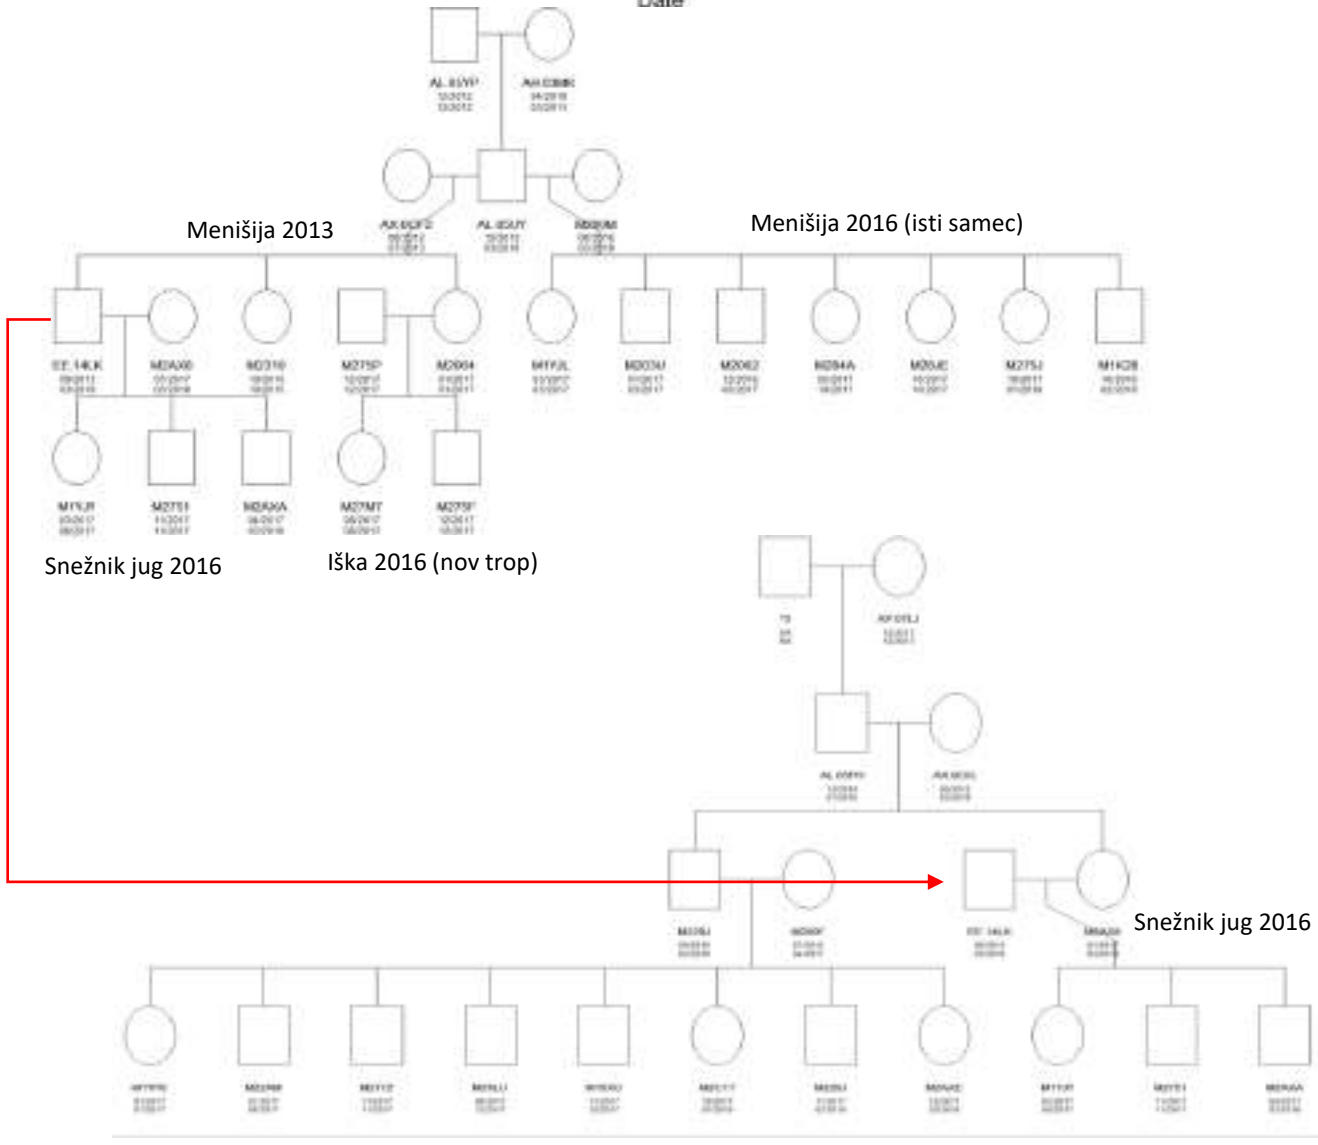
Date

AL.85YP
12/2012
12/2012

AH.03MK
04/2016
03/2016

AK.6GF2
09/2012
07/2013

AL.6GUY
10/2012
03/2016

M0IUM
09/2016
02/2016

Menišija 2013

Menišija 2016 (isti samec)

EE.14LK
09/2012
03/2018

M2AX0
03/2017
02/2018

M2310
10/2016
10/2016

M275P
12/2017
12/2017

M2964
01/2017
01/2017

M1YJL
03/2017
03/2017

M2C3U
01/2017
03/2017

M2062
12/2016
03/2017

M284A
10/2011
10/2011

M25JE
10/2017
10/2017

M275J
10/2017
01/2018

M1K28
10/2016
02/2018

M1YJR
03/2017
08/2017

M2751
11/2017
11/2017

M2AXA
04/2017
02/2018

M27M7
08/2017
08/2017

M275F
12/2017
12/2017

Snežnik jug 2016

Iška 2016 (nov trop)

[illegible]

AK.01LJ
12/2011
12/2011

AL.05PU
12/2014
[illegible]

AK.M3G
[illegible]

M2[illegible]
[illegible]

M2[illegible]
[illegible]

EE.14LK
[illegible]

M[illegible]
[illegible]

Snežnik jug 2016

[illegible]

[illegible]

M1YJR
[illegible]

M2751
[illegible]

M2AXA
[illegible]